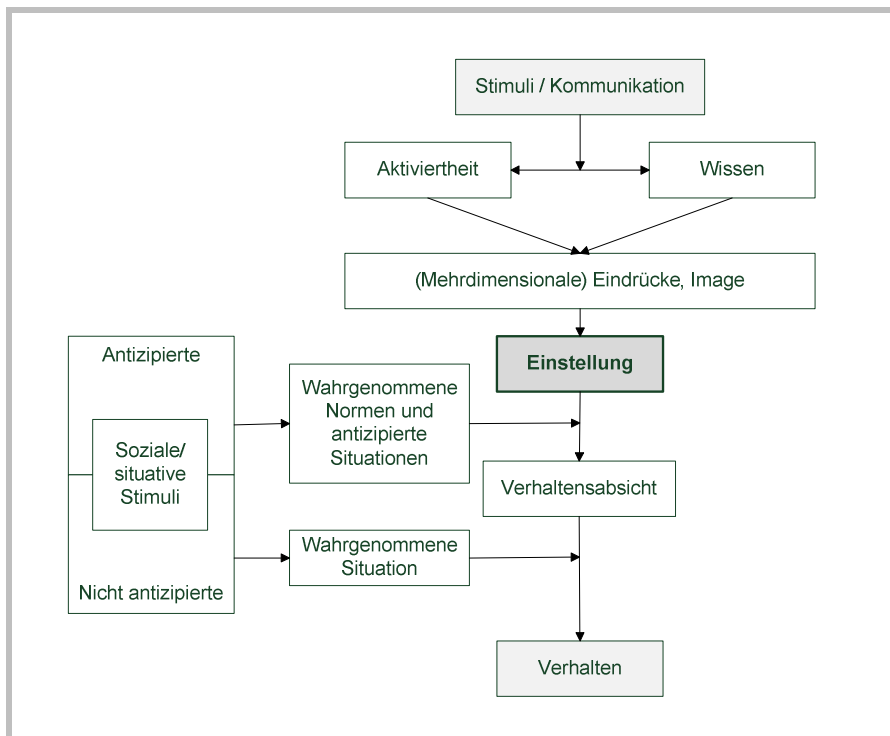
Stimuli / Kommunikation

Aktiviertheit

Wissen

(Mehrdimensionale) Eindrücke, Image

Einstellung

Antizipierte

Soziale/ situative Stimuli

Nicht antizipierte

Wahrgenommene Normen und antizipierte Situationen

Verhaltensabsicht

Wahrgenommene Situation

Verhalten